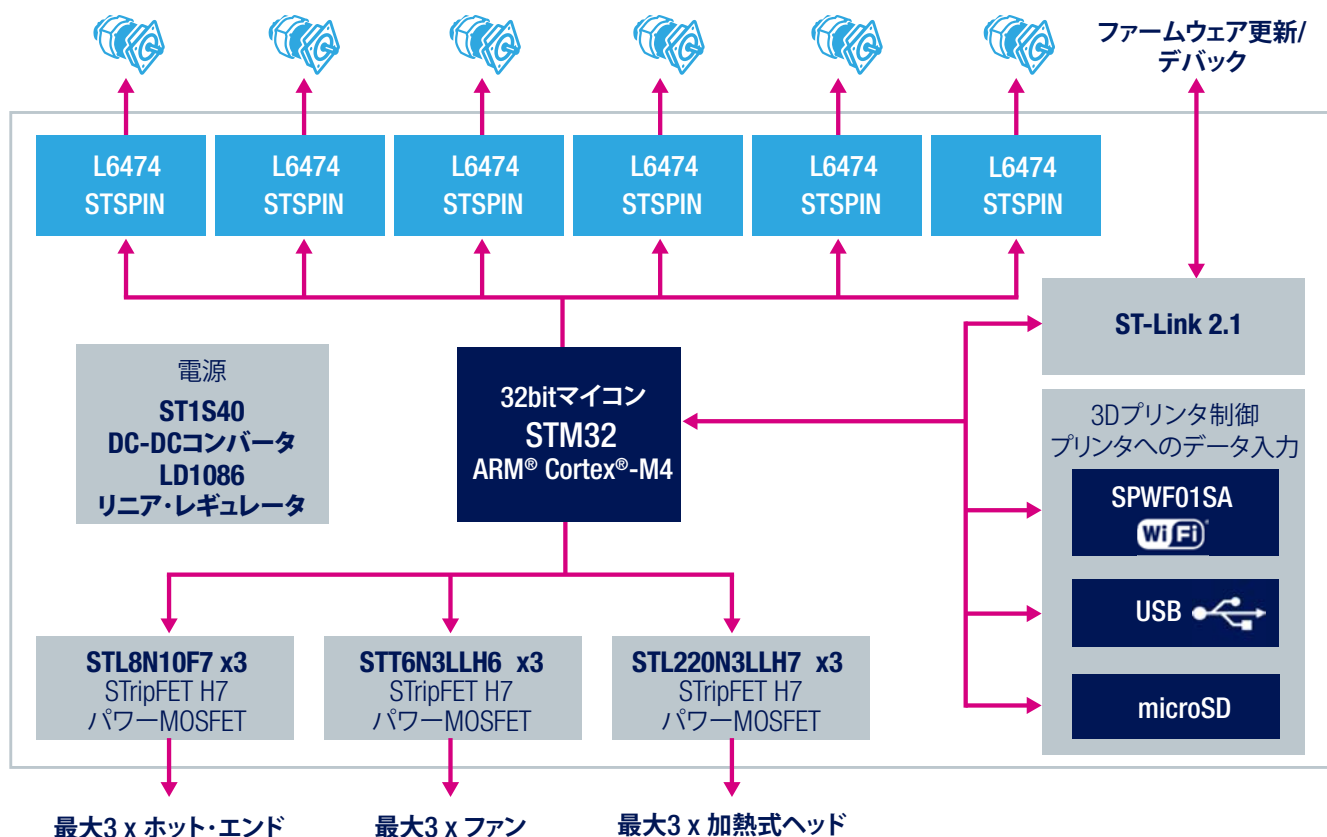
ファームウェア更新/
デバック

L6474
STSPIN

L6474
STSPIN

L6474
STSPIN

L6474
STSPIN

L6474
STSPIN

L6474
STSPIN

ST-Link 2.1

電源
ST1S40
DC-DCコンバータ
LD1086
リニア・レギュレータ

32bitマイコン
STM32
ARM® Cortex®-M4

3Dプリンタ制御
プリンタへのデータ入力

SPWF01SA
WiFi

USB

microSD

STL8N10F7 x3
STripFET H7
パワーMOSFET

STT6N3LLH6 x3
STripFET H7
パワーMOSFET

STL220N3LLH7 x3
STripFET H7
パワーMOSFET

最大3 x ホット・エンド

最大3 x ファン

最大3 x 加熱式ヘッド